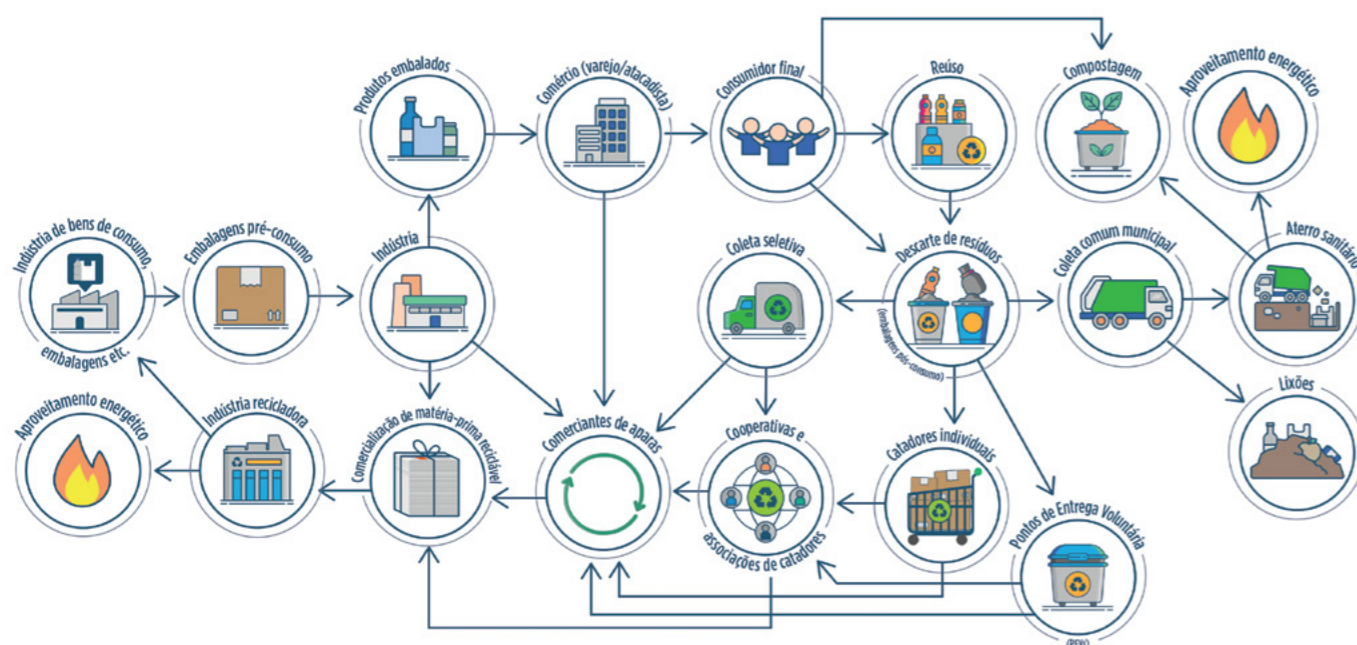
Produtos embalados

Comércio (varejo/atacadista)

Consumidor final

Reúso

Compostagem

Aproveitamento energético

Indústria de bens de consumo, embalagens etc.

Embalagens pré-consumo

Indústria

Coleta seletiva

Descarte de resíduos (embalagens pós-consumo)

Coleta comum municipal

Aterro sanitário

Lixões

Aproveitamento energético

Indústria recicladora

Comercialização de matéria-prima reciclável

Comerciantes de aparas

Cooperativas e associações de catadores

Catadores individuais

Pontos de Entrega Voluntária (PEV)